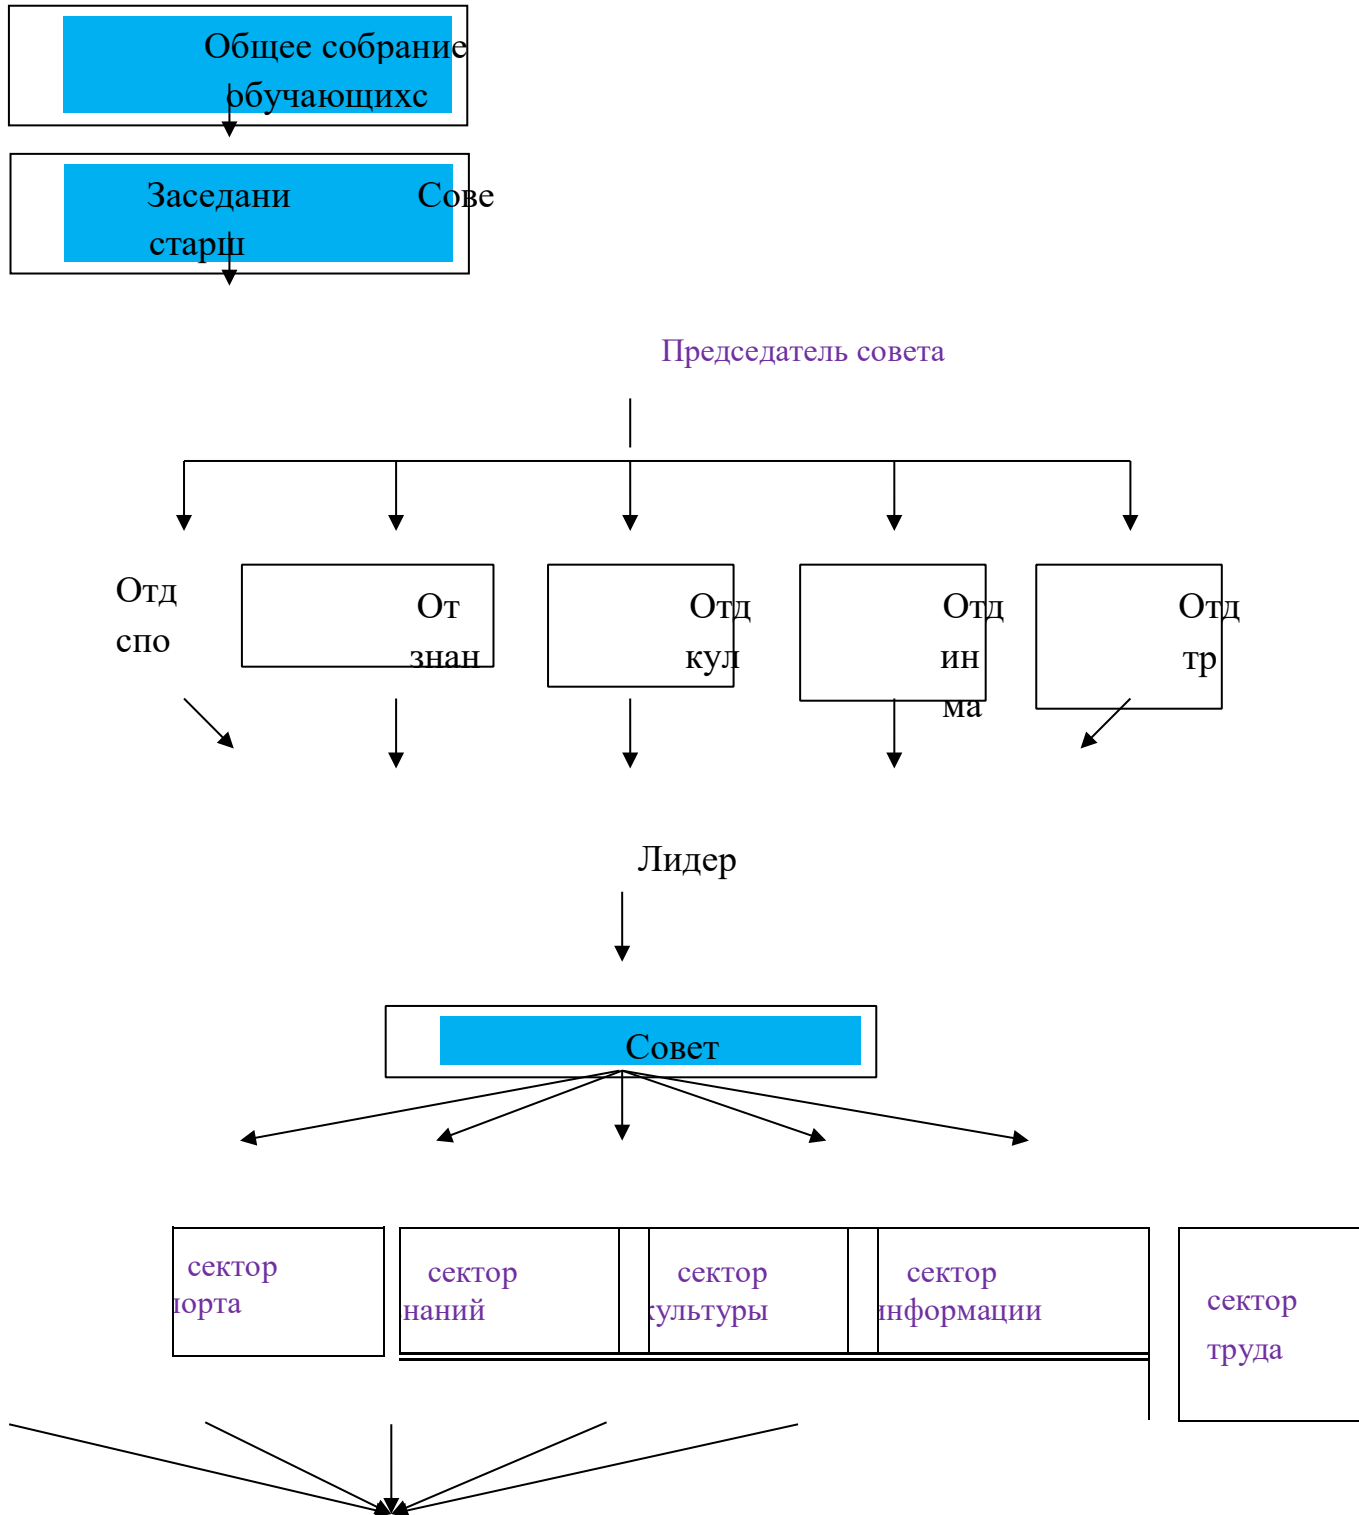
Общее собрание обучающихс

Заседани Сове старш

Председатель совета

Отд спо

От знан

Отд кул

Отд ин ма

Отд тр

Лидер

Совет

сектор юрта

сектор наний

сектор ультуры

сектор нформации

сектор труда